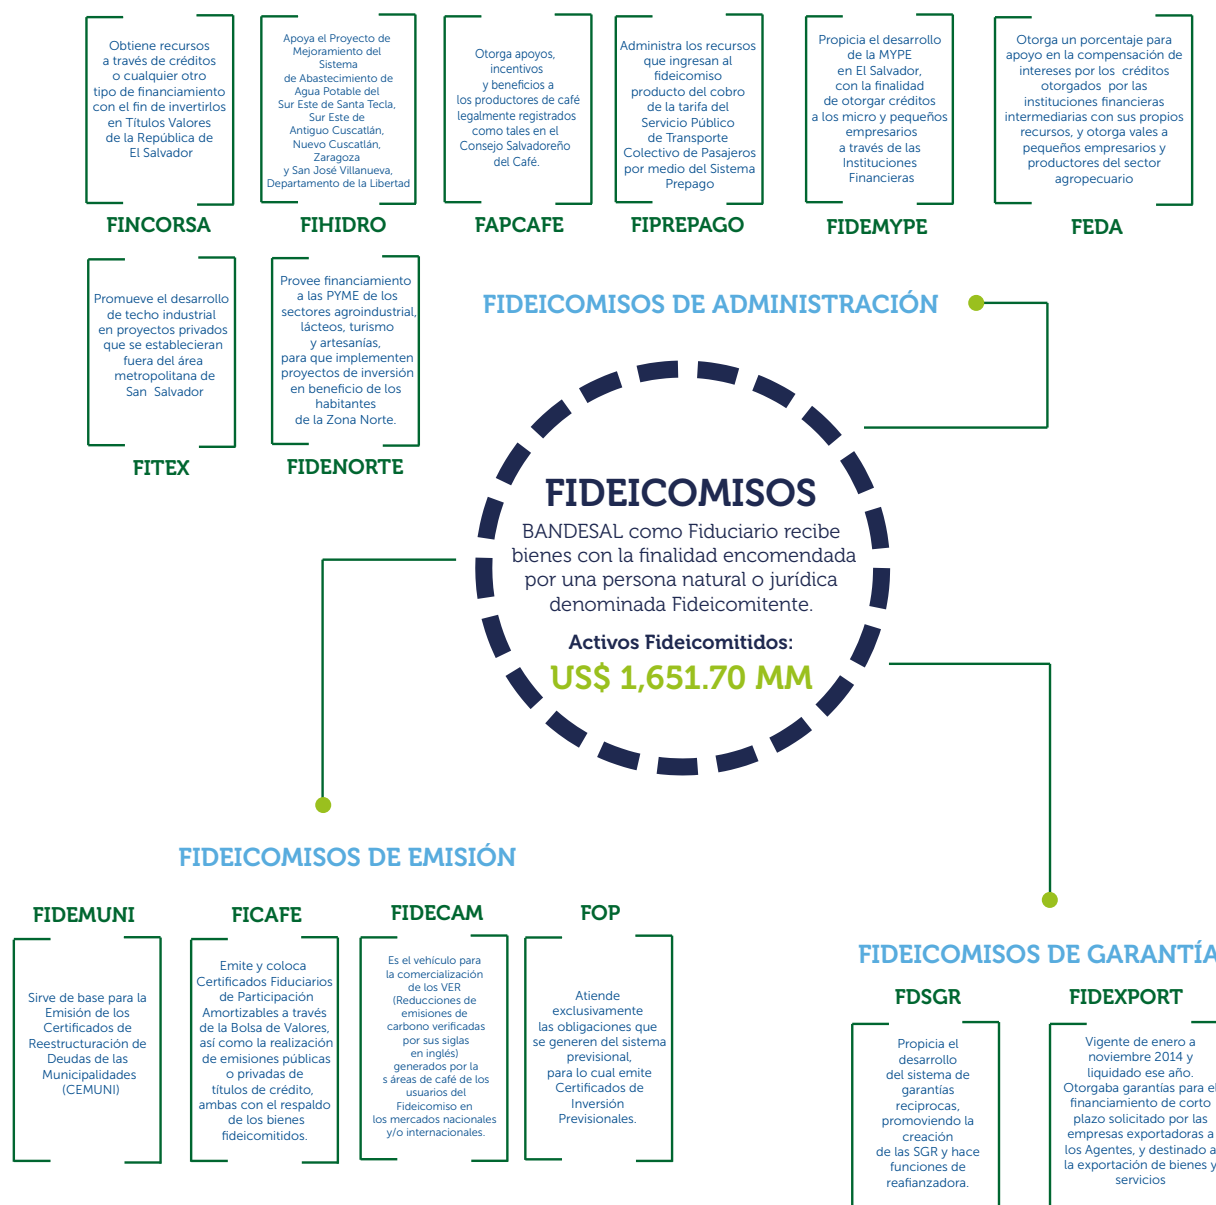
Obtiene recursos a través de créditos o cualquier otro tipo de financiamiento con el fin de invertirlos en Títulos Valores de la República de El Salvador

FINCORSA

Apoya el Proyecto de Mejoramiento del Sistema de Abastecimiento de Agua Potable del Sur Este de Santa Tecla, Sur Este de Antiguo Cuscatlán, Nuevo Cuscatlán, Zaragoza y San José Villanueva, Departamento de la Libertad

FIHIDRO

Otorga apoyos, incentivos y beneficios a los productores de café legalmente registrados como tales en el Consejo Salvadoreño del Café.

FAPCAFE

Administra los recursos que ingresan al fideicomiso producto del cobro de la tarifa del Servicio Público de Transporte Colectivo de Pasajeros por medio del Sistema Prepago

FIPREPAGO

Propicia el desarrollo de la MYPE en El Salvador, con la finalidad de otorgar créditos a los micro y pequeños empresarios a través de las Instituciones Financieras

FIDEMYPE

Otorga un porcentaje para apoyo en la compensación de intereses por los créditos otorgados por las instituciones financieras intermediarias con sus propios recursos, y otorga vales a pequeños empresarios y productores del sector agropecuario

FEDA

Promueve el desarrollo de techo industrial en proyectos privados que se establecieran fuera del área metropolitana de San Salvador

FITEX

Provee financiamiento a las PYME de los sectores agroindustrial, lácteos, turismo y artesanías, para que implementen proyectos de inversión en beneficio de los habitantes de la Zona Norte.

FIDENORTE

FIDEICOMISOS DE ADMINISTRACIÓN

FIDEICOMISOS

BANDESAL como Fiduciario recibe bienes con la finalidad encomendada por una persona natural o jurídica denominada Fideicomitente.

Activos Fideicomitidos:

US$ 1,651.70 MM

FIDEICOMISOS DE EMISIÓN

FIDEMUNI

Sirve de base para la Emisión de los Certificados de Reestructuración de Deudas de las Municipalidades (CEMUNI)

FICAFE

Emite y coloca Certificados Fiduciarios de Participación Amortizables a través de la Bolsa de Valores, así como la realización de emisiones públicas o privadas de títulos de crédito, ambas con el respaldo de los bienes fideicomitidos.

FIDECAM

Es el vehículo para la comercialización de los VER (Reducciones de emisiones de carbono verificadas por sus siglas en inglés) generados por la s áreas de café de los usuarios del Fideicomiso en los mercados nacionales y/o internacionales.

FOP

Atiende exclusivamente las obligaciones que se generen del sistema previsional, para lo cual emite Certificados de Inversión Previsionales.

FIDEICOMISOS DE GARANTÍA

FDSGR

Propicia el desarrollo del sistema de garantías recíprocas, promoviendo la creación de las SGR y hace funciones de reafianzadora.

FIDEXPORT

Vigente de enero a noviembre 2014 y liquidado ese año. Otorgaba garantías para el financiamiento de corto plazo solicitado por las empresas exportadoras a los Agentes, y destinado a la exportación de bienes y servicios